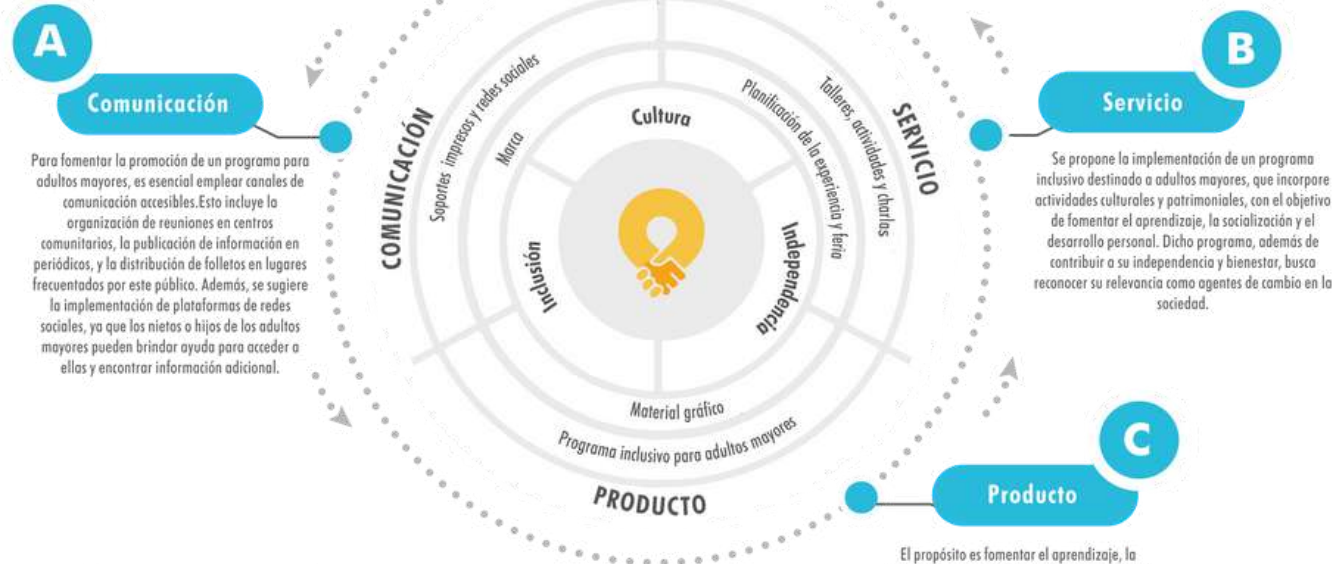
A

Comunicación

Para fomentar la promoción de un programa para adultos mayores, es esencial emplear canales de comunicación accesibles.Esto incluye la organización de reuniones en centros comunitarios, la publicación de información en periódicos, y la distribución de folletos en lugares frecuentados por este público. Además, se sugiere la implementación de plataformas de redes sociales, ya que los nietos o hijos de los adultos mayores pueden brindar ayuda para acceder a ellas y encontrar información adicional.

COMUNICACIÓN

Soportes impresos y redes sociales

Marca

Cultura

Planificación de la experiencia y feria

Talleres, actividades y charlas

SERVICIO

Inclusión

Independencia

Material gráfico

Programa inclusivo para adultos mayores

PRODUCTO

B

Servicio

Se propone la implementación de un programa inclusivo destinado a adultos mayores, que incorpore actividades culturales y patrimoniales, con el objetivo de fomentar el aprendizaje, la socialización y el desarrollo personal. Dicho programa, además de contribuir a su independencia y bienestar, busca reconocer su relevancia como agentes de cambio en la sociedad.

C

Producto

El propósito es fomentar el aprendizaje, la